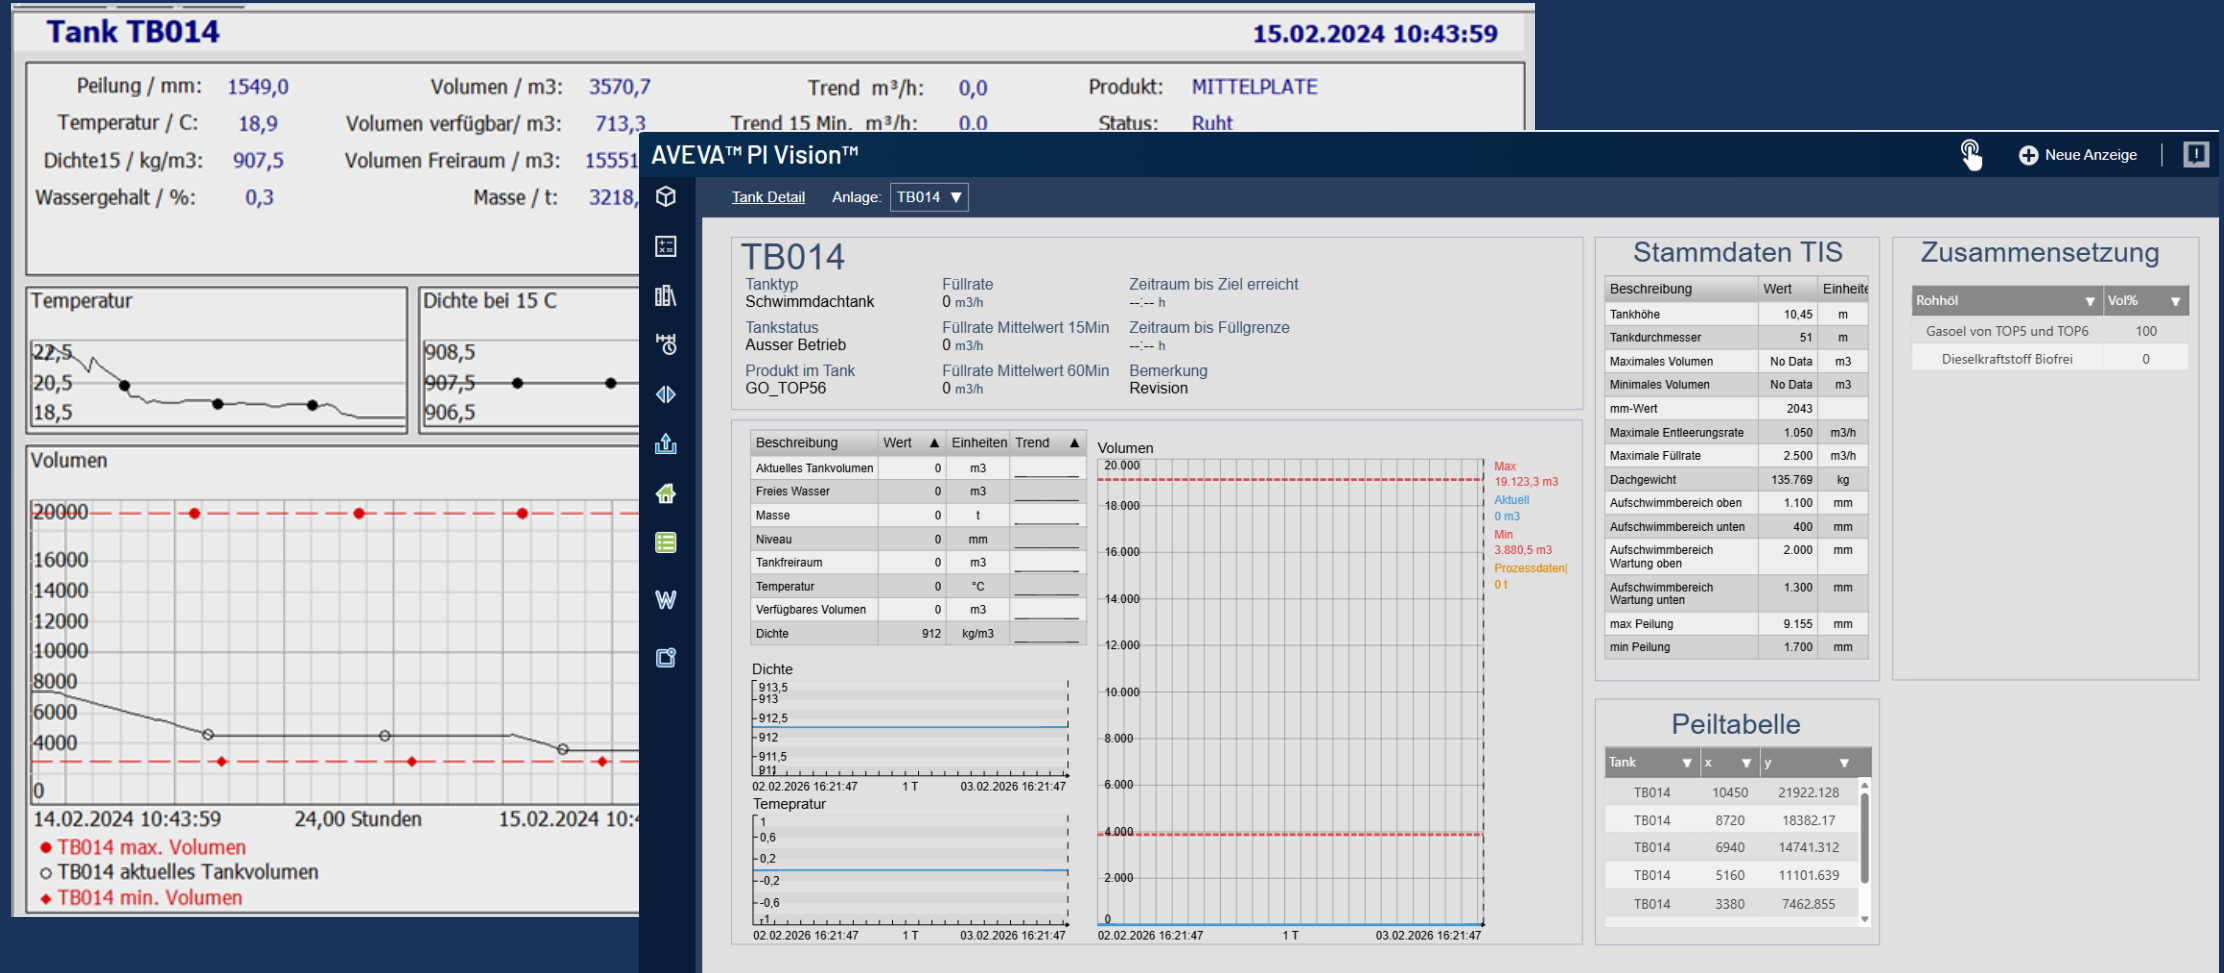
Tank TB014
15.02.2024 10:43:59

Peilung / mm: 1549,0
Volumen / m3: 3570,7
Trend m³/h: 0,0
Produkt: MITTELPLATE
Temperatur / C: 18,9
Volumen verfügbar/ m3: 713,3
Trend 15 Min. m³/h: 0,0
Status: Ruht
Dichte15 / kg/m3: 907,5
Volumen Freiraum / m3: 15551
Wassergehalt / %: 0,3
Masse / t: 3218,

Temperatur
22,5
20,5
18,5

Dichte bei 15 C
908,5
907,5
906,5

Volumen
20000
16000
14000
12000
10000
8000
6000
4000
0
14.02.2024 10:43:59
24,00 Stunden
15.02.2024 10:4
● TB014 max. Volumen
○ TB014 aktuelles Tankvolumen
◆ TB014 min. Volumen

AVEVA™ PI Vision™
Neue Anzeige

Tank Detail Anlage: TB014

TB014
Tanktyp
Schwimmdachtank
Füllrate
0 m3/h
Zeitraum bis Ziel erreicht
--:-- h
Tankstatus
Ausser Betrieb
Füllrate Mittelwert 15Min
0 m3/h
Zeitraum bis Füllgrenze
--:-- h
Produkt im Tank
GO_TOP56
Füllrate Mittelwert 60Min
0 m3/h
Bemerkung
Revision

| Beschreibung | Wert | Einheiten | Trend |
|---|---|---|---|
| Aktuelles Tankvolumen | 0 | m3 | |
| Freies Wasser | 0 | m3 | |
| Masse | 0 | t | |
| Niveau | 0 | mm | |
| Tankfreiraum | 0 | m3 | |
| Temperatur | 0 | °C | |
| Verfügbares Volumen | 0 | m3 | |
| Dichte | 912 | kg/m3 | |

Dichte
913,5
913
912,5
912
911,5
911
02.02.2026 16:21:47
1 T
03.02.2026 16:21:47

Temeperatur
1
0,6
0,2
-0,2
-0,6
-1
02.02.2026 16:21:47
1 T
03.02.2026 16:21:47

Volumen
20.000
18.000
16.000
14.000
12.000
10.000
8.000
6.000
4.000
2.000
0
02.02.2026 16:21:47
1 T
03.02.2026 16:21:47
Max
19.123,3 m3
Aktuell
0 m3
Min
3.880,5 m3
Prozessdaten|
0 t

Stammdaten TIS

| Beschreibung | Wert | Einheite |
|---|---|---|
| Tankhöhe | 10,45 | m |
| Tankdurchmesser | 51 | m |
| Maximales Volumen | No Data | m3 |
| Minimales Volumen | No Data | m3 |
| mm-Wert | 2043 | |
| Maximale Entleerungsrate | 1.050 | m3/h |
| Maximale Füllrate | 2.500 | m3/h |
| Dachgewicht | 135.769 | kg |
| Aufschwimmbereich oben | 1.100 | mm |
| Aufschwimmbereich unten | 400 | mm |
| Aufschwimmbereich Wartung oben | 2.000 | mm |
| Aufschwimmbereich Wartung unten | 1.300 | mm |
| max Peilung | 9.155 | mm |
| min Peilung | 1.700 | mm |

Zusammensetzung

| Rohhöl | Vol% |
|---|---|
| Gasoel von TOP5 und TOP6 | 100 |
| Dieselkraftstoff Biofrei | 0 |

Peiltabelle

| Tank | x | y |
|---|---|---|
| TB014 | 10450 | 21922.128 |
| TB014 | 8720 | 18382.17 |
| TB014 | 6940 | 14741.312 |
| TB014 | 5160 | 11101.639 |
| TB014 | 3380 | 7462.855 |